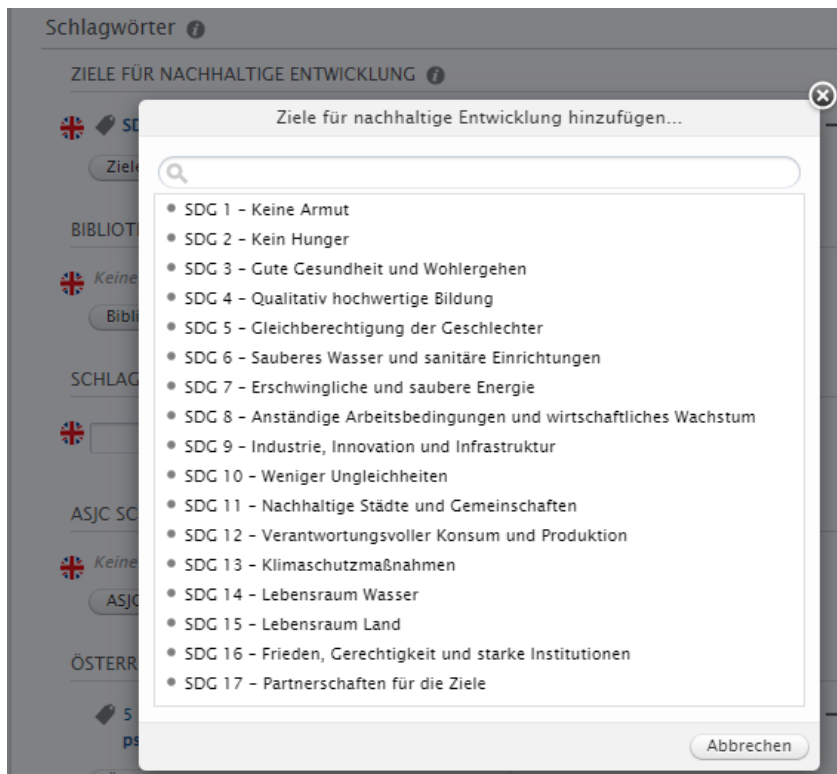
Schlagwörter

ZIELE FÜR NACHHALTIGE ENTWICKLUNG

SD

Ziele

BIBLIOT

Keine

Bibli

SCHLAG

ASJC SC

Keine

ASJC

ÖSTERR

5

ps

Ziele für nachhaltige Entwicklung hinzufügen...

- SDG 1 - Keine Armut
- SDG 2 - Kein Hunger
- SDG 3 - Gute Gesundheit und Wohlergehen
- SDG 4 - Qualitativ hochwertige Bildung
- SDG 5 - Gleichberechtigung der Geschlechter
- SDG 6 - Sauberes Wasser und sanitäre Einrichtungen
- SDG 7 - Erschwingliche und saubere Energie
- SDG 8 - Anständige Arbeitsbedingungen und wirtschaftliches Wachstum
- SDG 9 - Industrie, Innovation und Infrastruktur
- SDG 10 - Weniger Ungleichheiten
- SDG 11 - Nachhaltige Städte und Gemeinschaften
- SDG 12 - Verantwortungsvoller Konsum und Produktion
- SDG 13 - Klimaschutzmaßnahmen
- SDG 14 - Lebensraum Wasser
- SDG 15 - Lebensraum Land
- SDG 16 - Frieden, Gerechtigkeit und starke Institutionen
- SDG 17 - Partnerschaften für die Ziele

Abbrechen